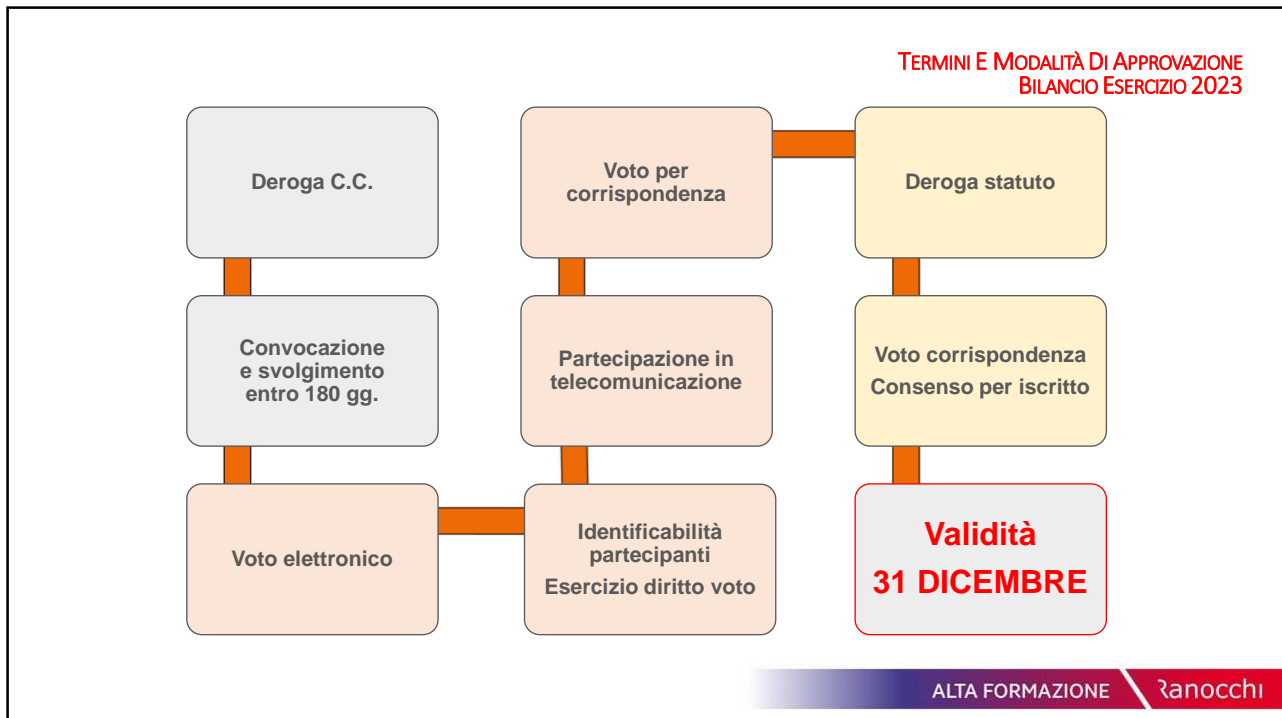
TERMINI E MODALITÀ DI APPROVAZIONE
BILANCIO ESERCIZIO 2023

Deroga C.C.

Convocazione e svolgimento entro 180 gg.

Voto elettronico

Voto per corrispondenza

Partecipazione in telecomunicazione

Identificabilità partecipanti
Esercizio diritto voto

Deroga statuto

Voto corrispondenza
Consenso per iscritto

Validità
31 DICEMBRE

ALTA FORMAZIONE
Ranocchi